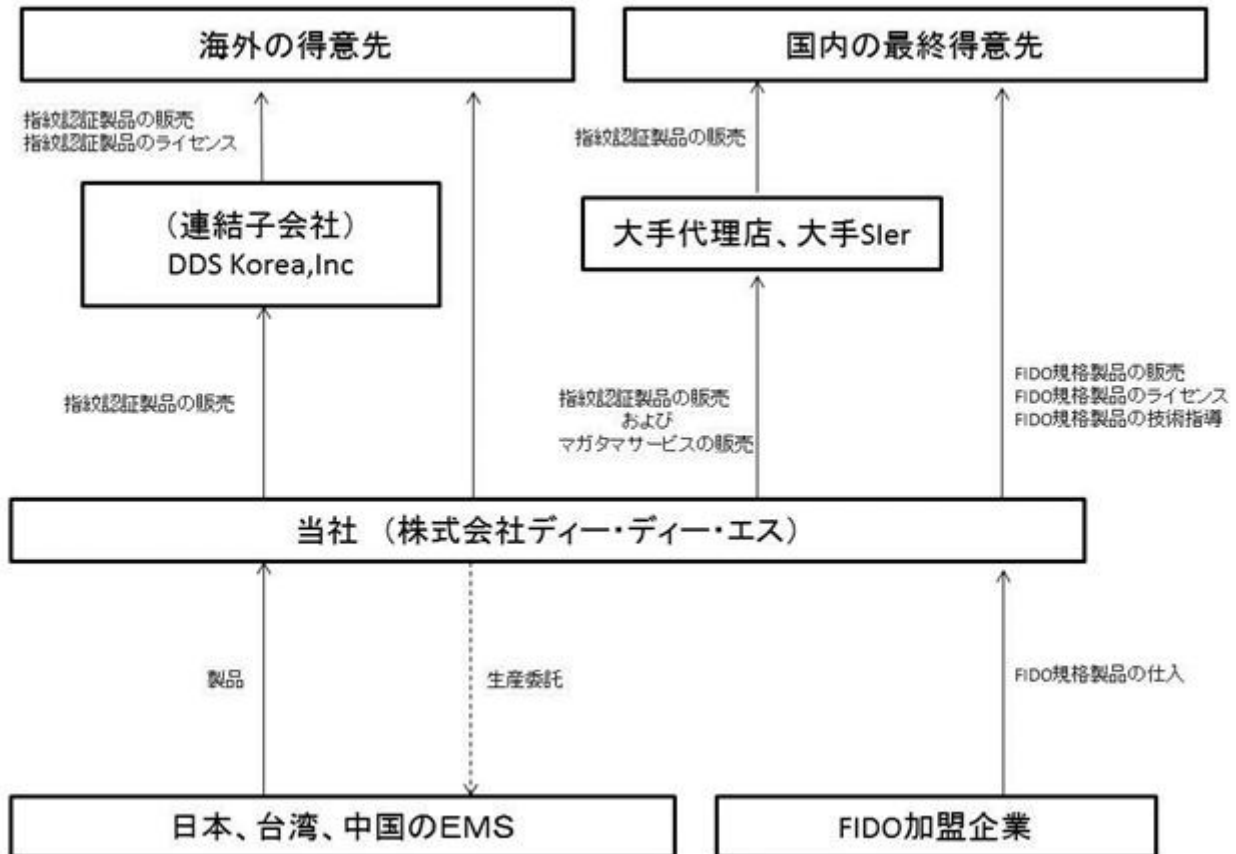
海外の得意先

国内の最終得意先

指紋認証製品の販売
指紋認証製品のライセンス

指紋認証製品の販売

（連結子会社）
DDS Korea,Inc

大手代理店、大手SIer

指紋認証製品の販売

指紋認証製品の販売
および
マガタマサービスの販売

FIDO規格製品の販売
FIDO規格製品のライセンス
FIDO規格製品の技術指導

当社 （株式会社ディー・ディー・エス）

製品

生産委託

FIDO規格製品の仕入

日本、台湾、中国のEMS

FIDO加盟企業